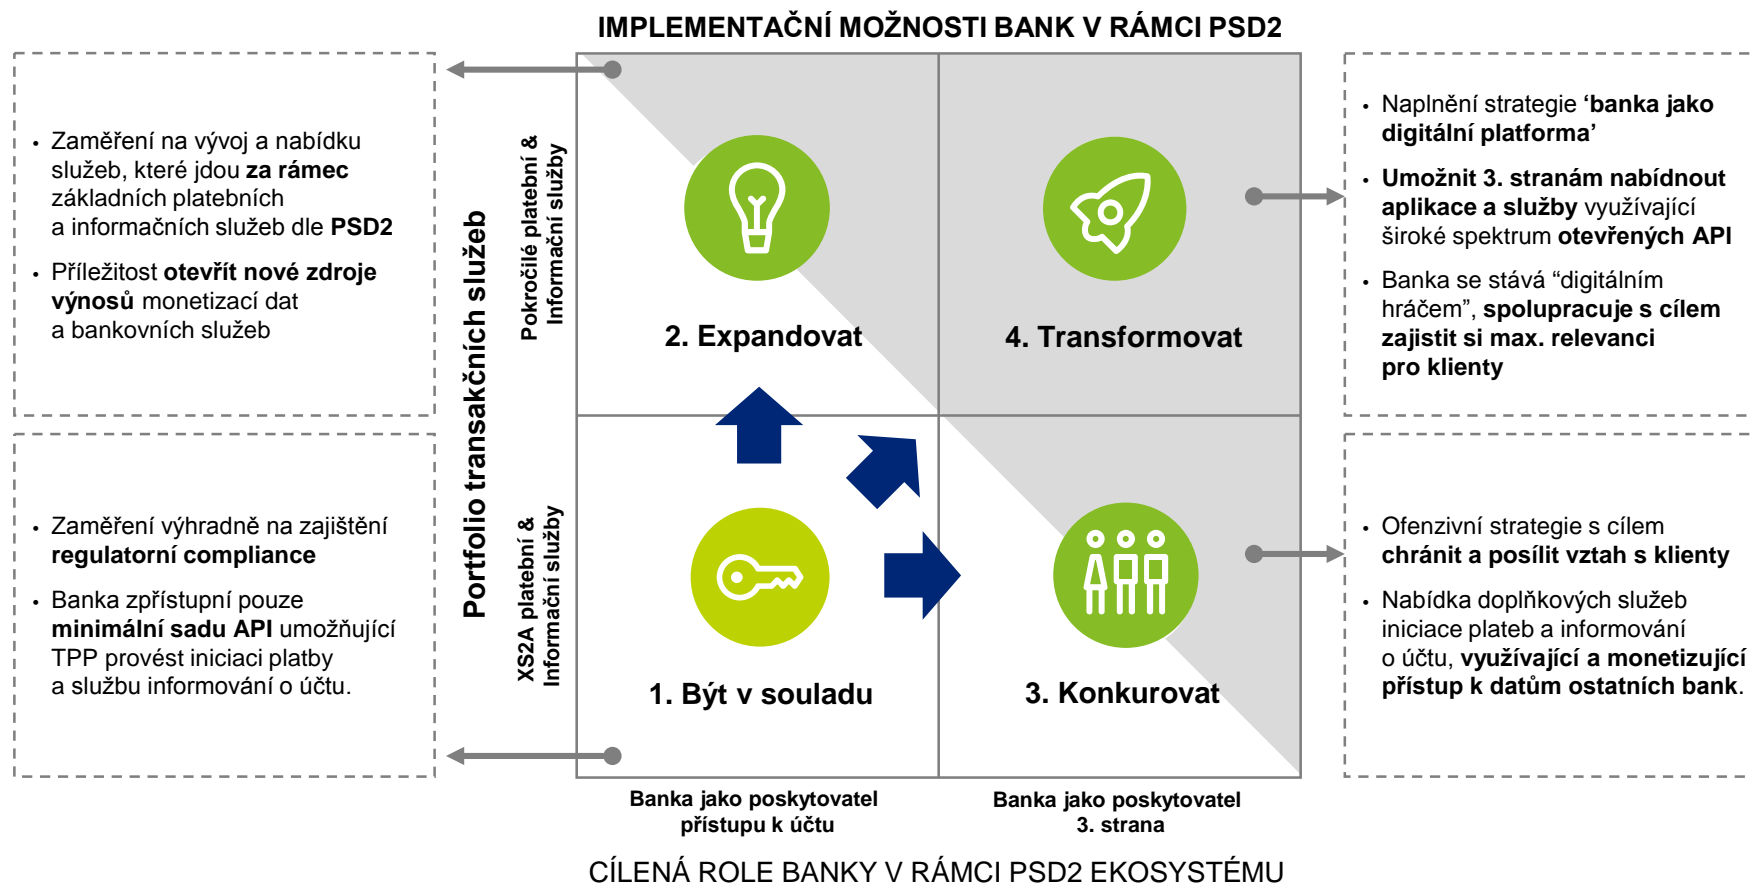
IMPLEMENTAČNÍ MOŽNOSTI BANK V RÁMCI PSD2

• Zaměření na vývoj a nabídku služeb, které jdou za rámec základních platebních a informačních služeb dle PSD2

• Příležitost otevřít nové zdroje výnosů monetizací dat a bankovních služeb

• Zaměření výhradně na zajištění regulatorní compliance

• Banka zpřístupní pouze minimální sadu API umožňující TPP provést iniciaci platby a službu informování o účtu.

Portfolio transakčních služeb

Pokročilé platební & Informační služby

XS2A platební & Informační služby

2. Expandovat

4. Transformovat

1. Být v souladu

3. Konkurovat

• Naplnění strategie ‘banka jako digitální platforma’

• Umožnit 3. stranám nabídnout aplikace a služby využívající široké spektrum otevřených API

• Banka se stává “digitálním hráčem”, spolupracuje s cílem zajistit si max. relevanci pro klienty

• Ofenzivní strategie s cílem chránit a posílit vztah s klienty

• Nabídka doplňkových služeb iniciace plateb a informování o účtu, využívající a monetizující přístup k datům ostatních bank.

Banka jako poskytovatel přístupu k účtu

Banka jako poskytovatel 3. strana

CÍLENÁ ROLE BANKY V RÁMCI PSD2 EKOSYSTÉMU